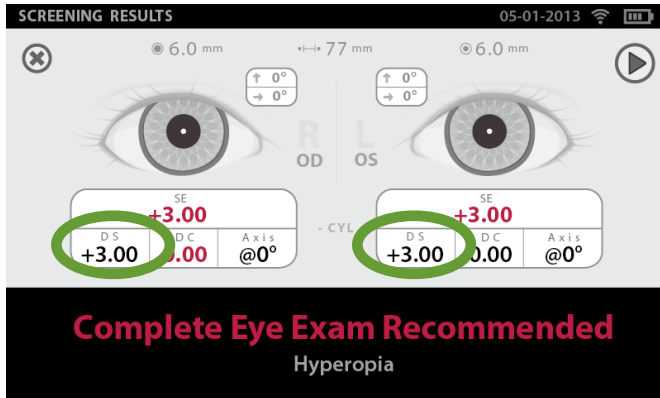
SCREENING RESULTS 05-01-2013

6.0 mm 77 mm 6.0 mm

↑ 0°
→ 0°

↑ 0°
→ 0°

R
OD

L
OS

SE
+3.00

| DS | DC | Axis |
|---|---|---|
| +3.00 | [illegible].00 | @0° |

- CYL

SE
+3.00

| DS | DC | Axis |
|---|---|---|
| +3.00 | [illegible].00 | @0° |

Complete Eye Exam Recommended
Hyperopia